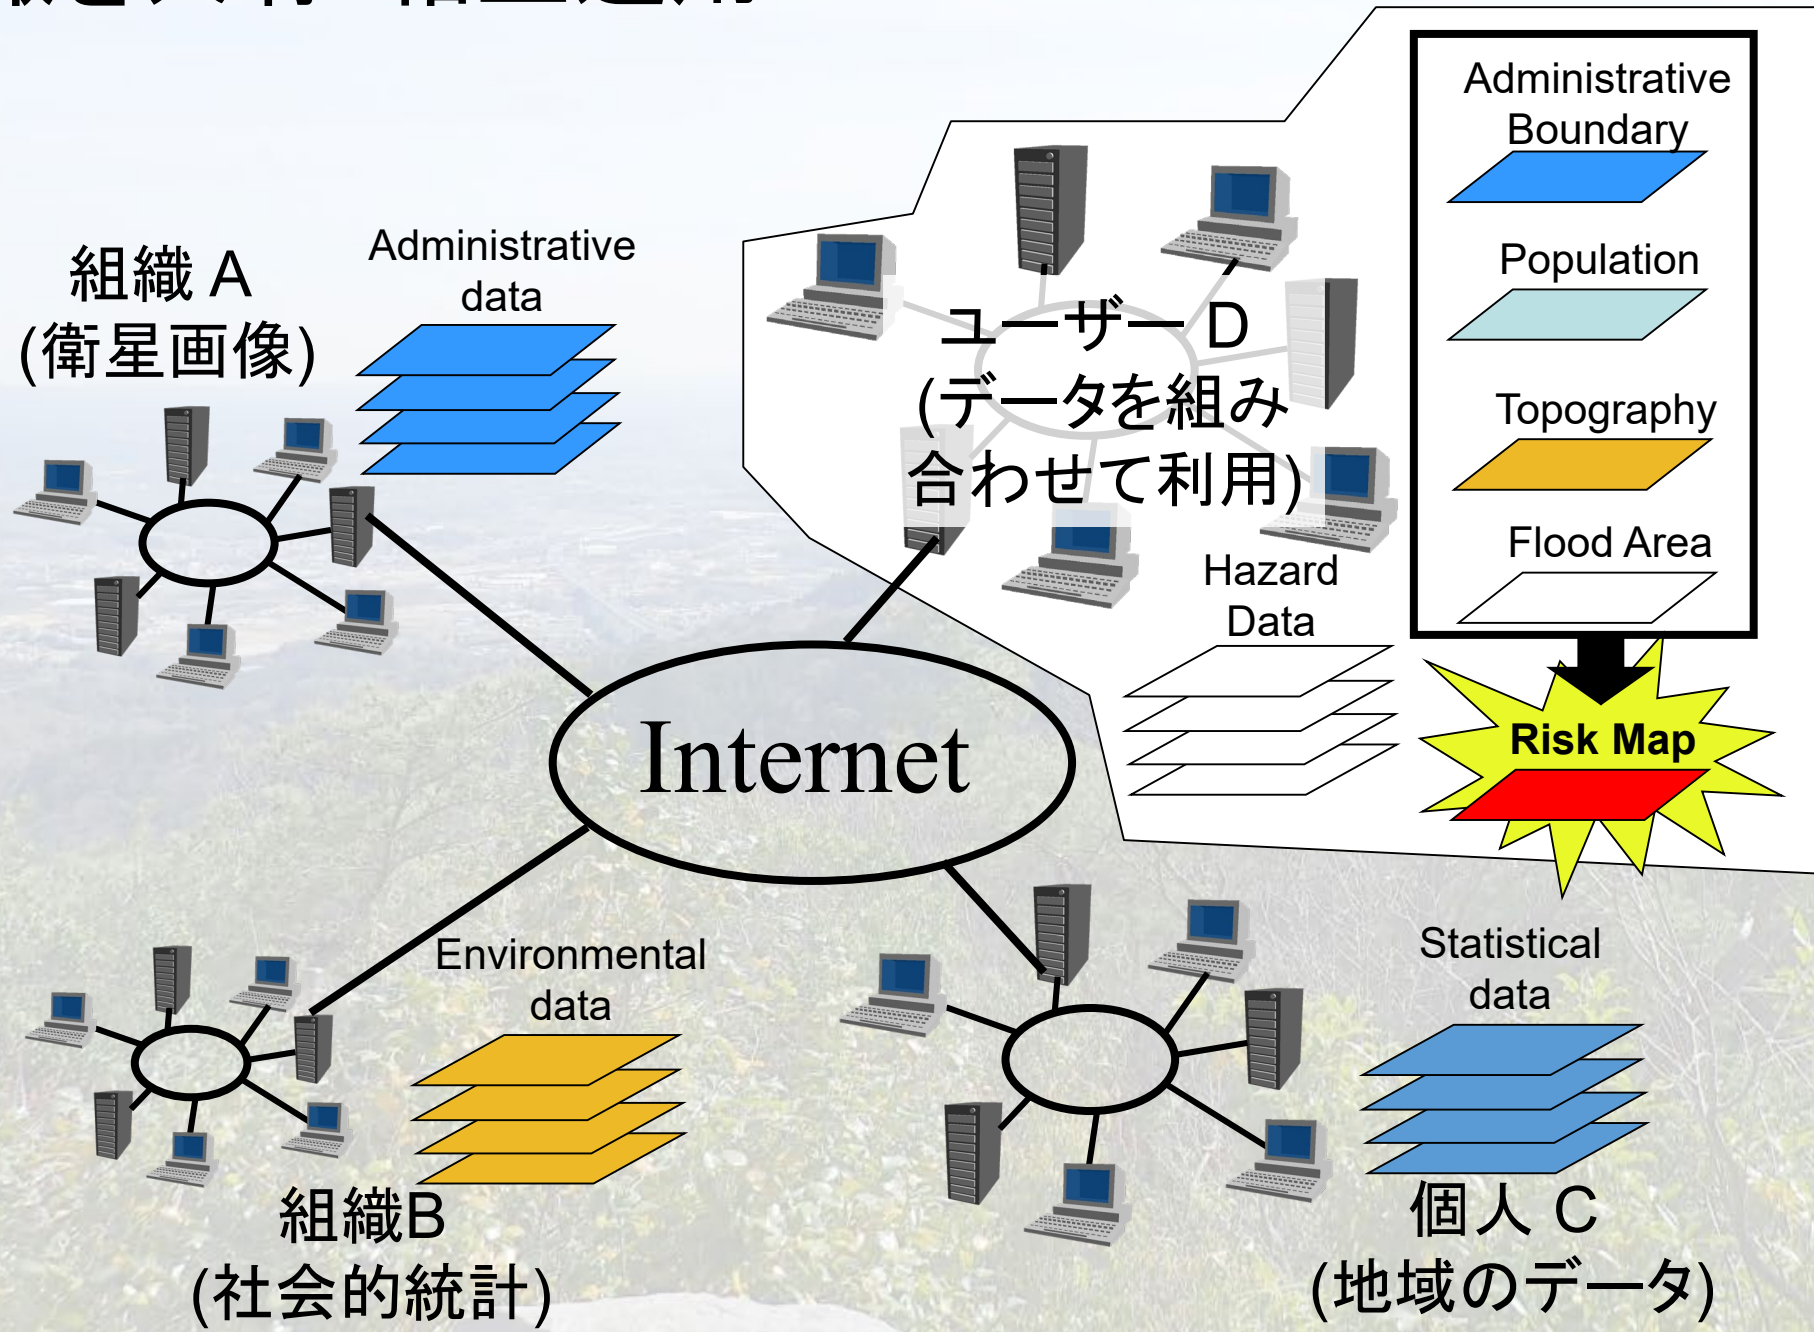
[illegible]

組織 A
(衛星画像)

Administrative data

ユーザー D
(データを組み合わせて利用)

Administrative Boundary

Population

Topography

Flood Area

Hazard Data

Risk Map

Internet

Environmental data

組織B
(社会的統計)

Statistical data

個人 C
(地域のデータ)